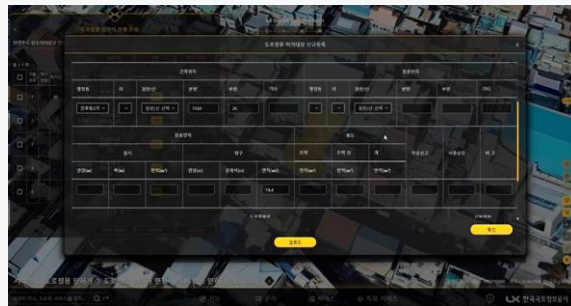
도로점용 허가대상 신규등록

신청위치

점용위치

행정동

리

일반/산

본번

부번

기타

한국토지주택공사

일반/산 선택

1550

26

일반/산 선택

점용면적

용도

점사

영구

면적(㎡)

폭(m)

연장(m)

총면적(㎡)

14.4

일괄지

확인

LX 한국국토정보공사